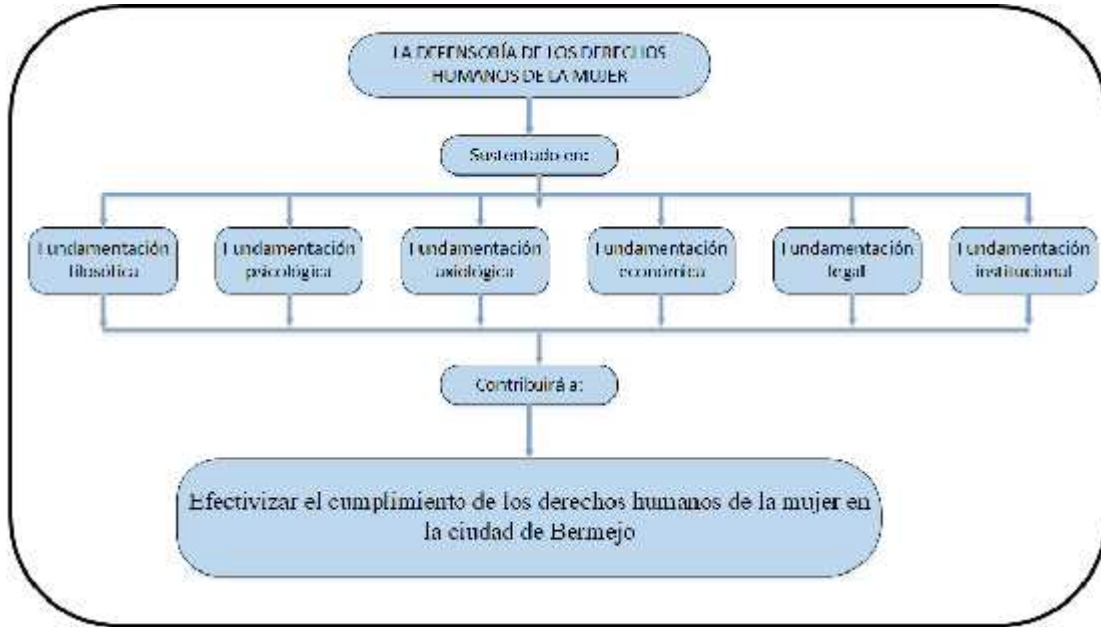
LA DEFENSORÍA DE LOS DERECHOS HUMANOS DE LA MUJER

Sustentado en:

Fundamentación filosófica

Fundamentación psicológica

Fundamentación axiológica

Fundamentación económica

Fundamentación legal

Fundamentación institucional

Contribuirá a:

Efectivizar el cumplimiento de los derechos humanos de la mujer en la ciudad de Bermejo